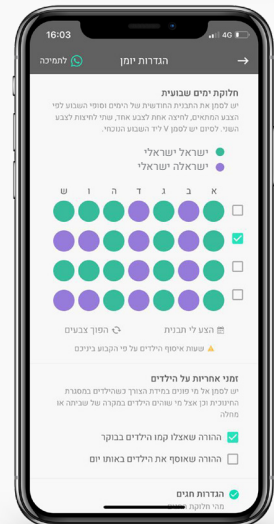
16:03
4G

הגדרות יומן
לתמיכה

חלוקת ימים שבועית
יש לסמן את התבנית החודשית של הימים וסופי השבוע לפי השבוע המתאים, ללחוץ אחת לצבע אחד, שוב לחיצה לצבע השני. לסיום יש לסמן V ליד השבוע הנוכחי.

ישראל ישראלי
ישראלה ישראלי

| | א | ב | ג | ד | ה | ו | ש |
|---|---|---|---|---|---|---|---|

הצע לי תבנית
הפוך צבעים
שעות איסוף הילדים על פי הקבוע ביניכם

זמני אחריות על הילדים
יש לסמן אם מי פנים בזמן הצורך כשהילדים במסגרת החינוכית וכן אצל מי שוהים הילדים במקרה של שביתה או מחלה

ההורה שאצלו קמו הילדים בבוקר
ההורה שאוסף את הילדים באותו יום

הגדרות חגים
מהי חלוקת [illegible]